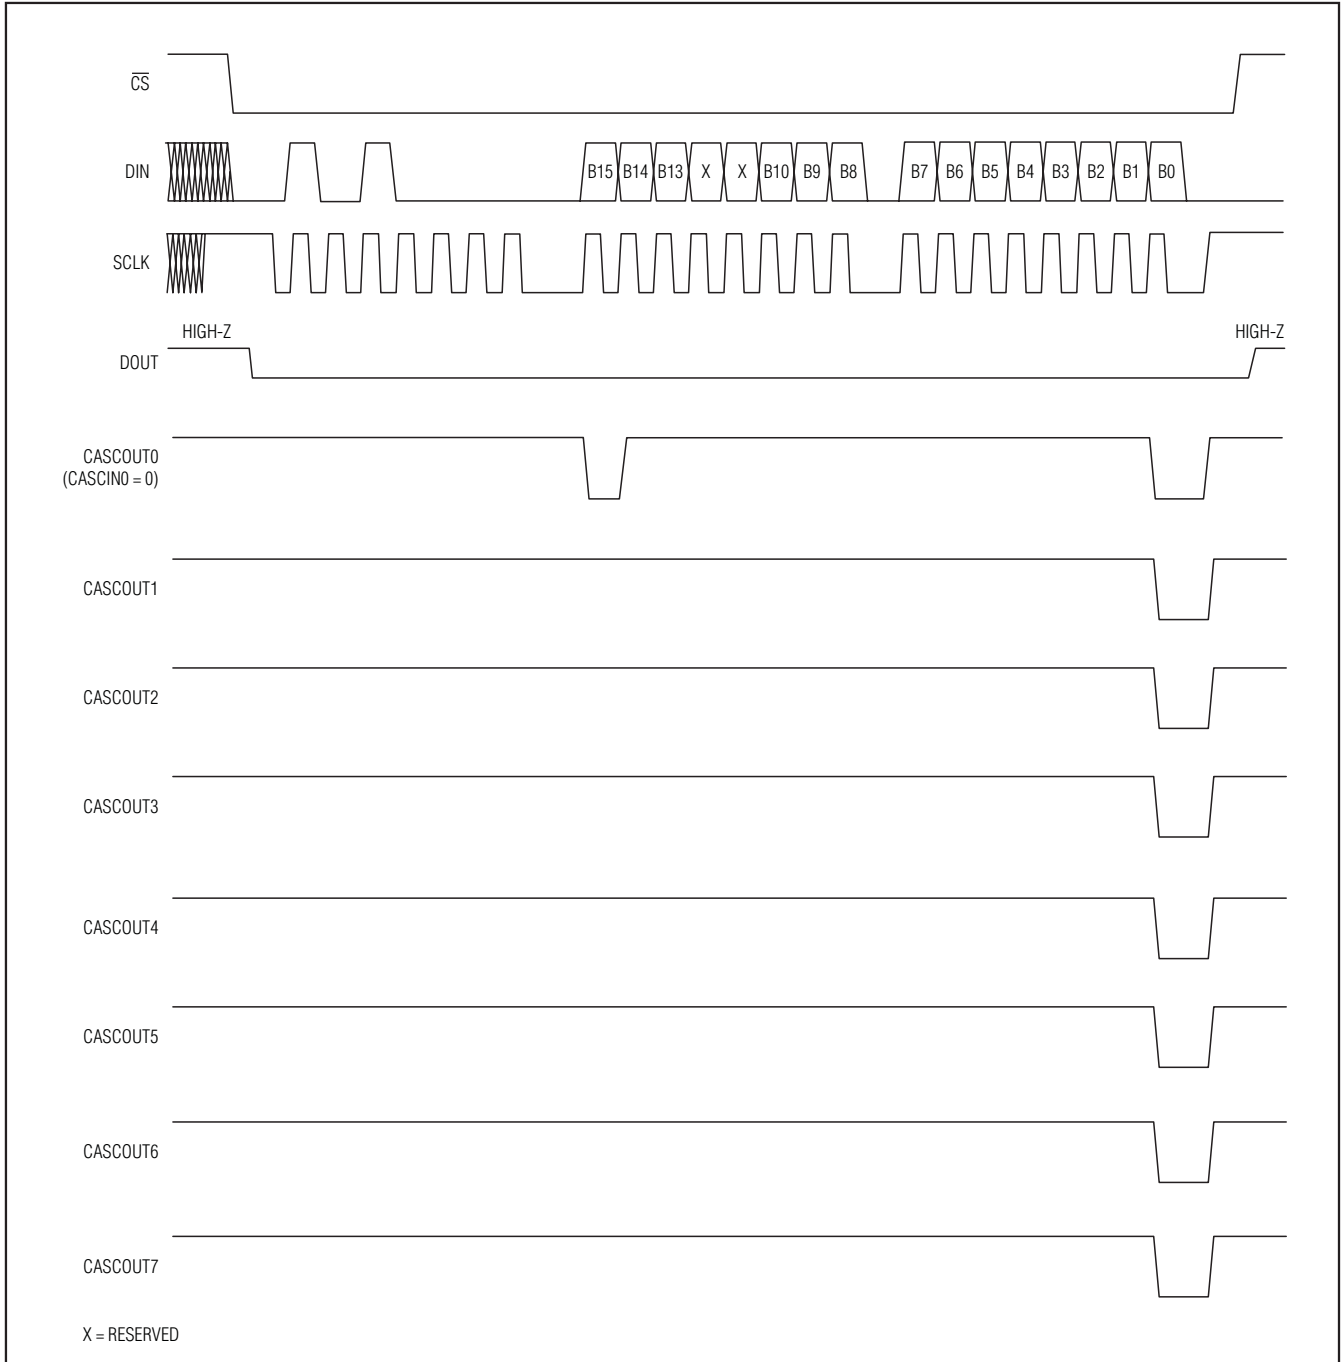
$\overline{CS}$

DIN

B15 B14 B13 X X B10 B9 B8 B7 B6 B5 B4 B3 B2 B1 B0

SCLK

HIGH-Z

HIGH-Z

DOUT

CASCOUT0 (CASCIN0 = 0)

CASCOUT1

CASCOUT2

CASCOUT3

CASCOUT4

CASCOUT5

CASCOUT6

CASCOUT7

X = RESERVED